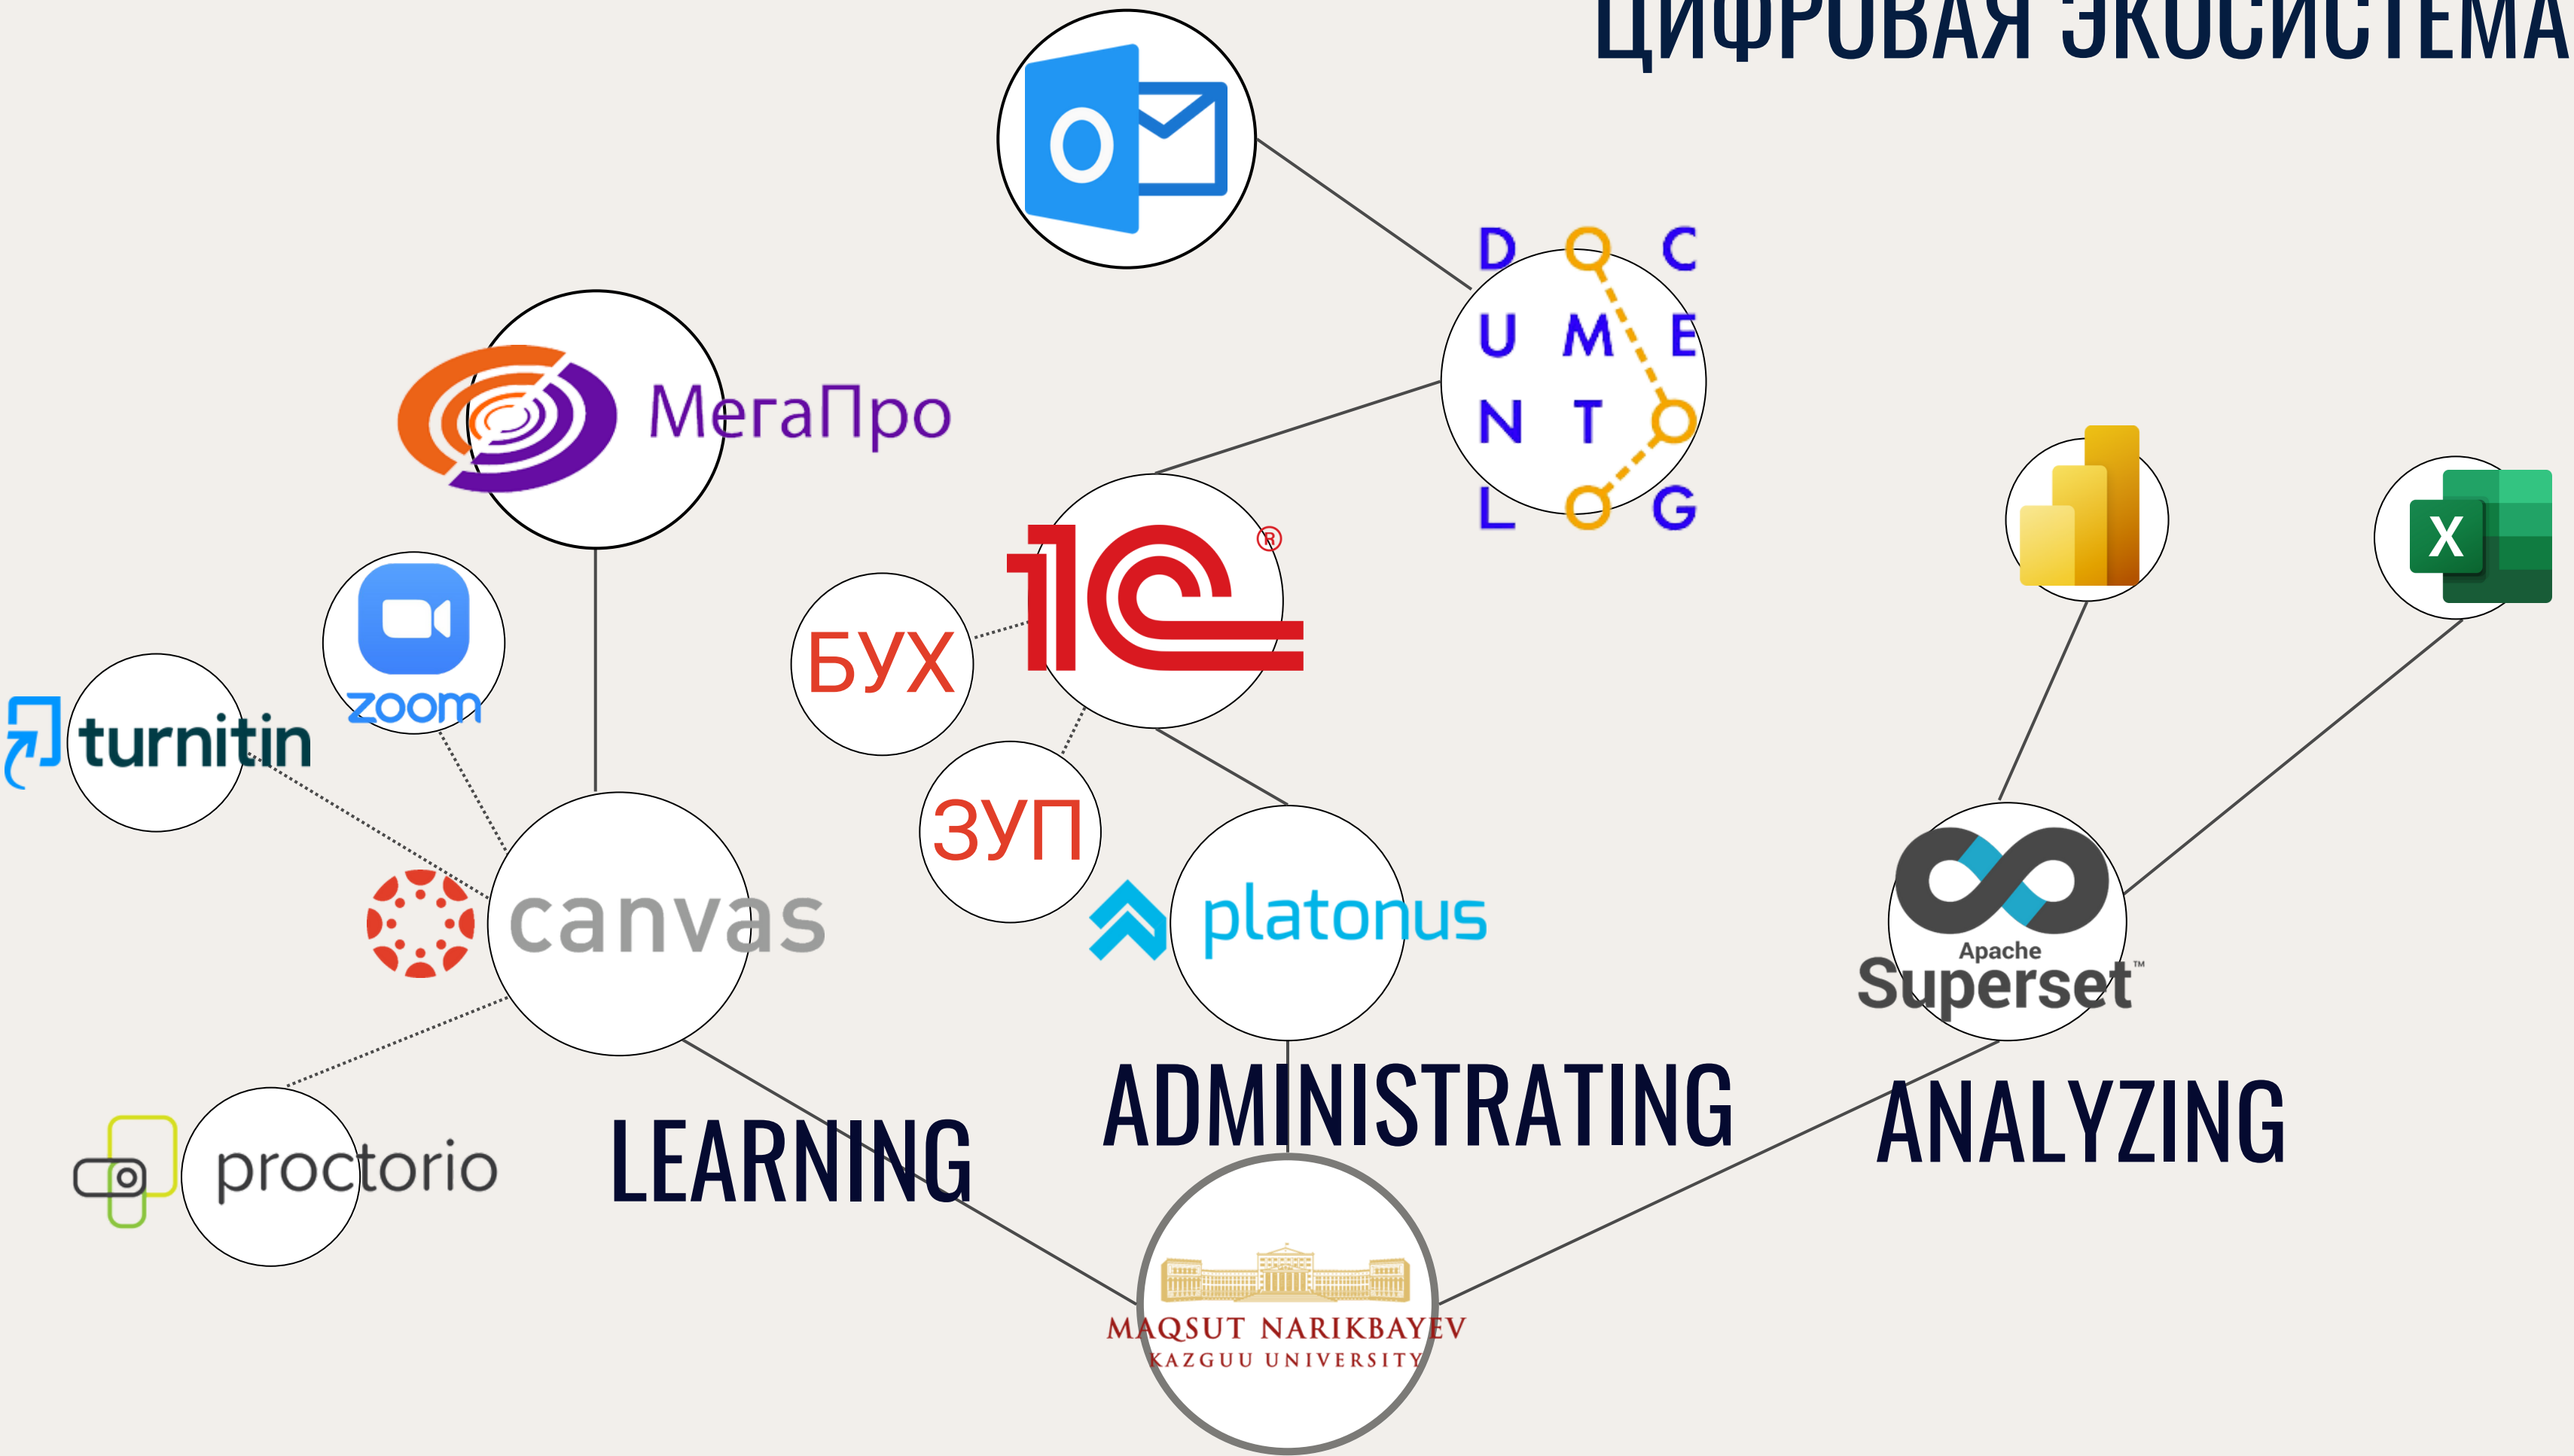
ЦИФРОВАЯ ЭКОСИСТЕМА

O

D C
U M E
N T
L G

МегаПро

1С®

БУХ

ЗУП

zoom

turnitin

canvas

platonus

Apache Superset™

X

proctorio

LEARNING

ADMINISTRATING

ANALYZING

MAQSUT NARIKBAYEV
KAZGUU UNIVERSITY